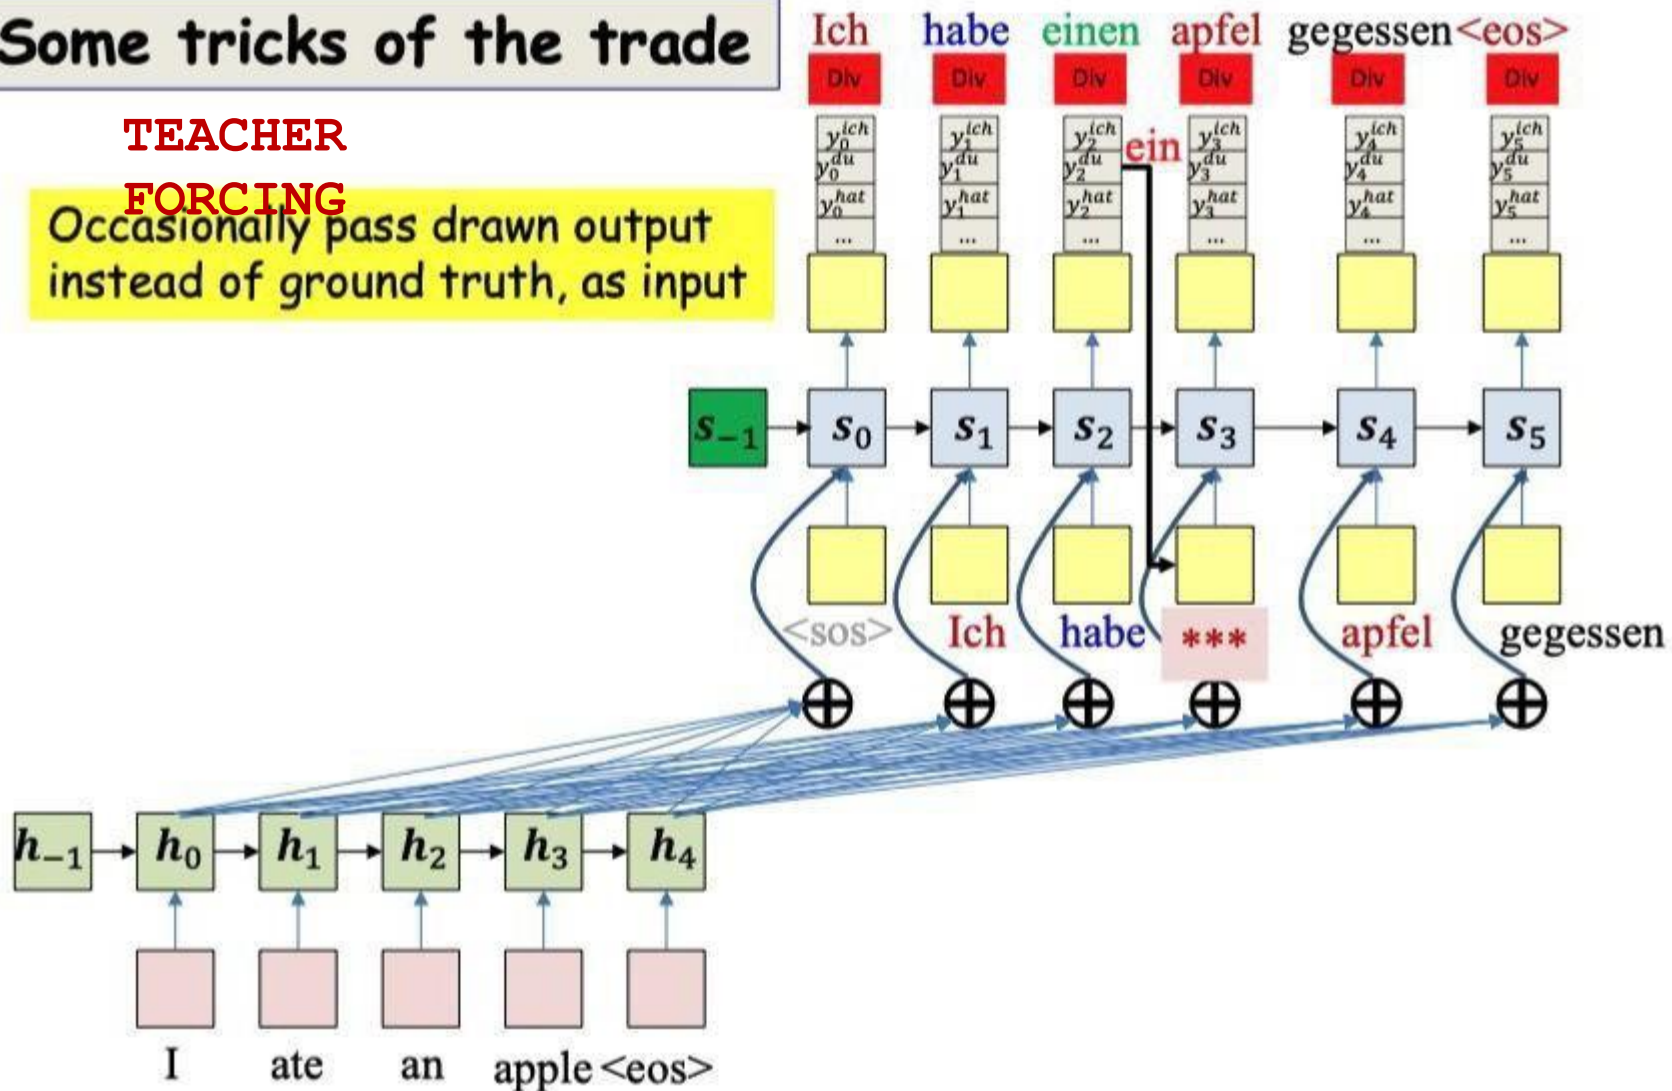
Some tricks of the trade

TEACHER FORCING

Occasionally pass drawn output instead of ground truth, as input

Ich habe einen apfel gegessen<eos>

Div Div Div Div Div Div

$y_0^{ich}$ $y_0^{du}$ $y_0^{hat}$ ...

$y_1^{ich}$ $y_1^{du}$ $y_1^{hat}$ ...

$y_2^{ich}$ $y_2^{du}$ $y_2^{hat}$ ...

ein

$y_3^{ich}$ $y_3^{du}$ $y_3^{hat}$ ...

$y_4^{ich}$ $y_4^{du}$ $y_4^{hat}$ ...

$y_5^{ich}$ $y_5^{du}$ $y_5^{hat}$ ...

$s_{-1}$ $s_0$ $s_1$ $s_2$ $s_3$ $s_4$ $s_5$

<sos> Ich habe *** apfel gegessen

$h_{-1}$ $h_0$ $h_1$ $h_2$ $h_3$ $h_4$

I ate an apple <eos>